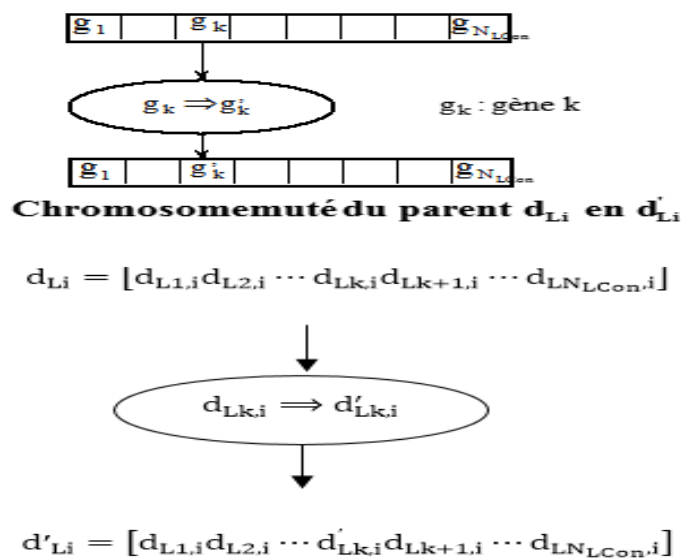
$g_1$ | $g_k$ | $g_{N_{LCon}}$

$g_k \Rightarrow g_k^{'}$

$g_k$ : gène k

$g_1$ | $g_k^{'}$ | $g_{N_{LCon}}$

Chromosomemuté du parent $d_{Li}$ en $d_{Li}^{'}$

$d_{Li} = [d_{L1,i} d_{L2,i} \cdots d_{Lk,i} d_{Lk+1,i} \cdots d_{LN_{LCon},i}]$

$d_{Lk,i} \Rightarrow d'_{Lk,i}$

$d'_{Li} = [d_{L1,i} d_{L2,i} \cdots d_{Lk,i}^{'} d_{Lk+1,i} \cdots d_{LN_{LCon},i}]$